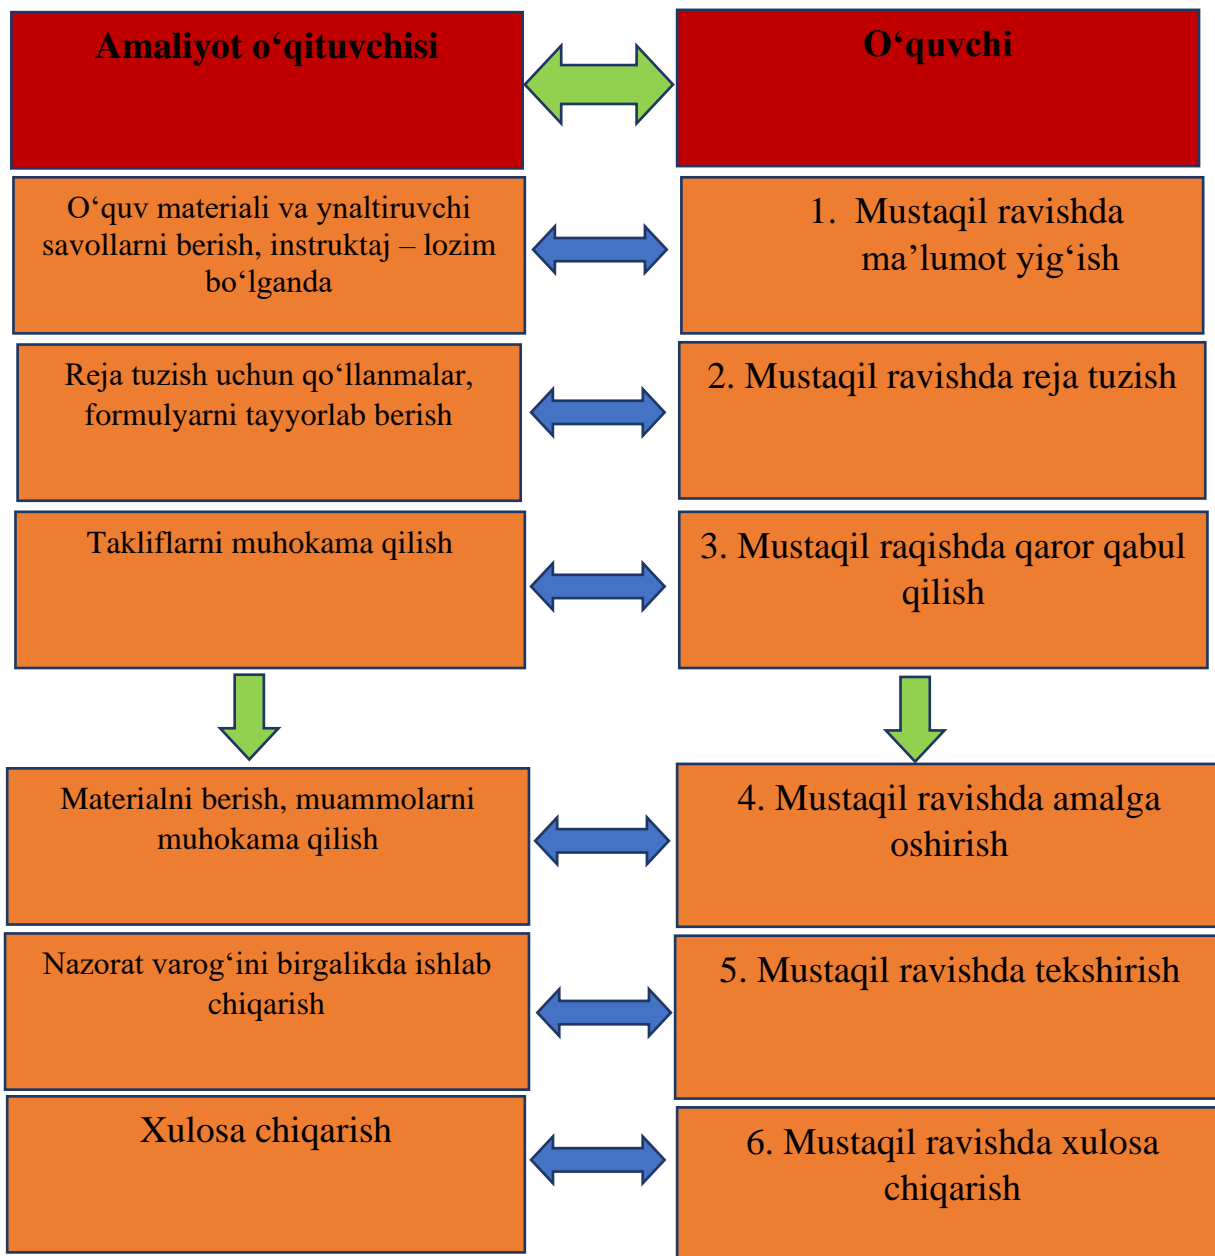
Amaliyot o‘qituvchisi

O‘quvchi

O‘quv materiali va ynaltiruvchi savollarni berish, instruktaj – lozim bo‘lganda

1. Mustaqil ravishda ma’lumot yig‘ish

Reja tuzish uchun qo‘llanmalar, formulyarni tayyorlab berish

2. Mustaqil ravishda reja tuzish

Takliflarni muhokama qilish

3. Mustaqil raqishda qaror qabul qilish

Materialni berish, muammolarni muhokama qilish

4. Mustaqil ravishda amalga oshirish

Nazorat varog‘ini birgalikda ishlab chiqarish

5. Mustaqil ravishda tekshirish

Xulosa chiqarish

6. Mustaqil ravishda xulosa chiqarish